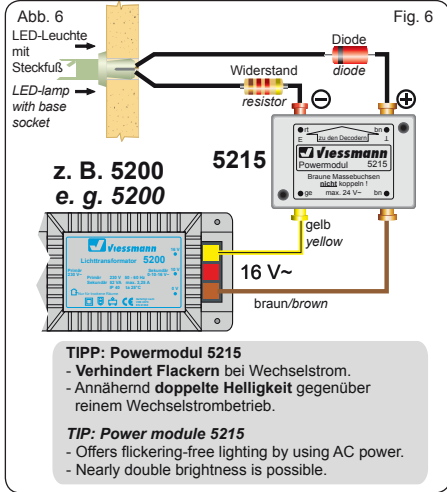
Abb. 6

Fig. 6

LED-Leuchte mit Steckfuß

LED-lamp with base socket

Diode
diode

Widerstand
resistor

⊖

⊕

z. B. 5200
e. g. 5200

5215

rt
ws
zu den Decodern
bn
⊥
Viessmann
Powermodul 5215
Braune Massebuchsen nicht koppeln !
ge
max. 24 V~
bn

Viessmann
Lichttransformator 5200

gelb
yellow

16 V~

braun/brown

TIPP: Powermodul 5215
- Verhindert Flackern bei Wechselstrom.
- Annähernd doppelte Helligkeit gegenüber reinem Wechselstrombetrieb.

TIP: Power module 5215
- Offers flickering-free lighting by using AC power.
- Nearly double brightness is possible.